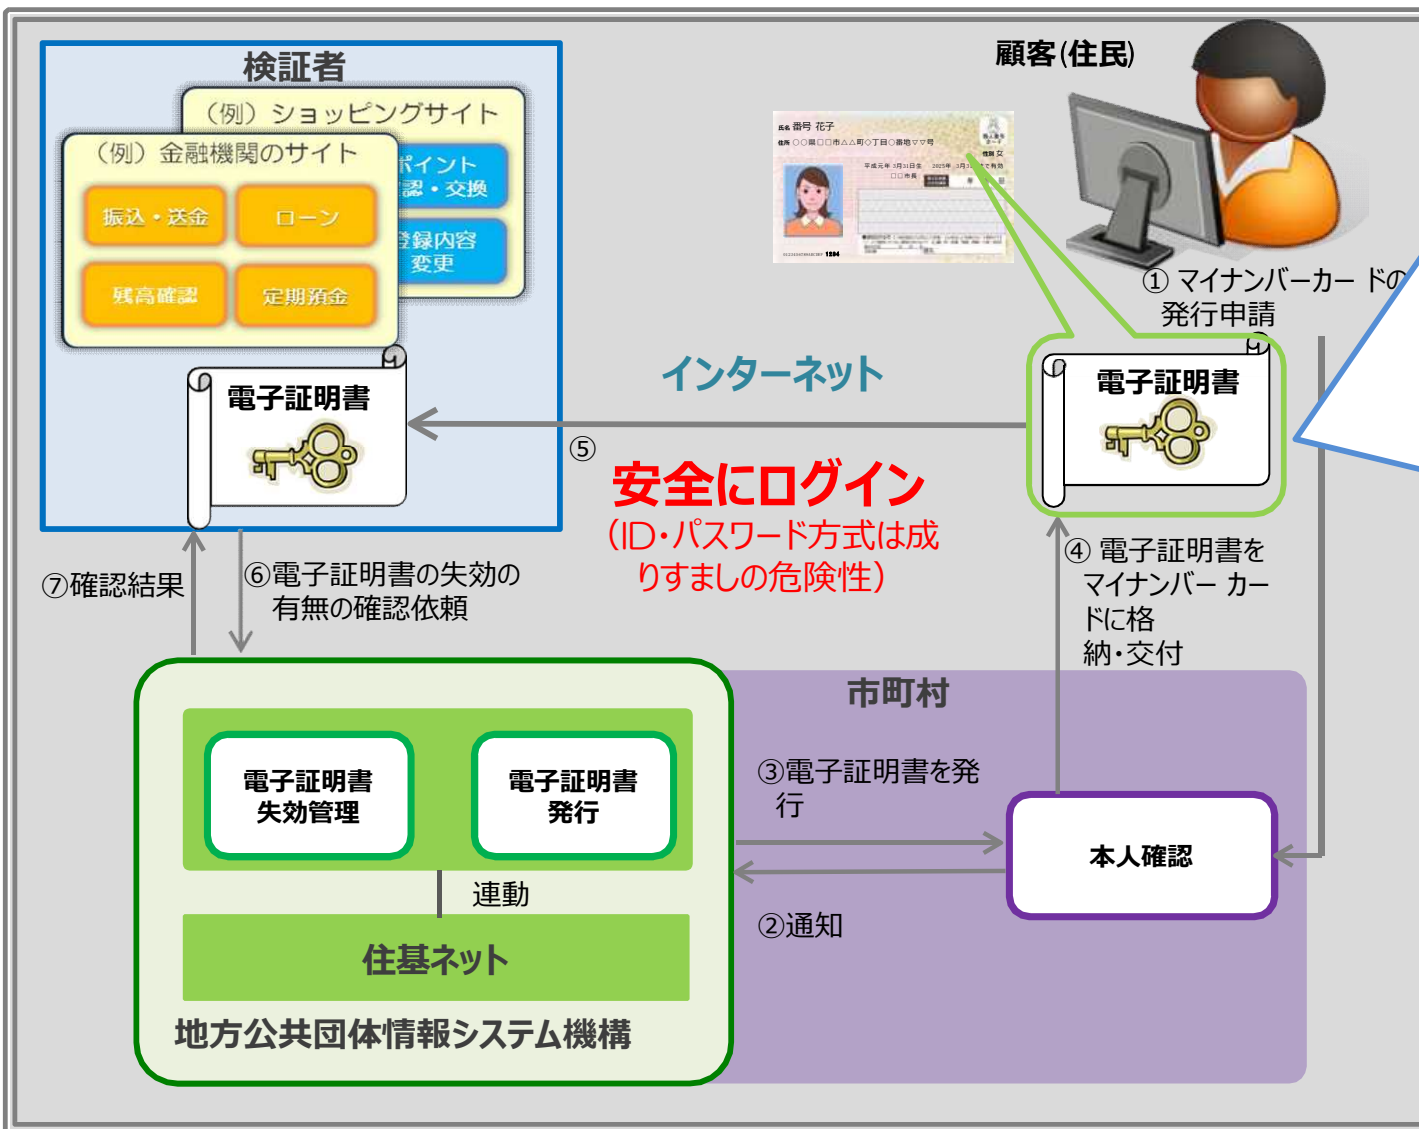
検証者

（例）ショッピングサイト

ポイント
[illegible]認・交換

登録内容
変更

（例）金融機関のサイト

振込・送金

ローン

残高確認

定期預金

電子証明書

顧客(住民)

氏名 番号 花子

① マイナンバーカードの
発行申請

インターネット

電子証明書

⑤

安全にログイン
（ID・パスワード方式は成りすましの危険性）

⑦確認結果

⑥電子証明書の失効の有無の確認依頼

④ 電子証明書をマイナンバーカードに格納・交付

市町村

電子証明書
失効管理

電子証明書
発行

③電子証明書を発行

本人確認

連動

②通知

住基ネット

地方公共団体情報システム機構